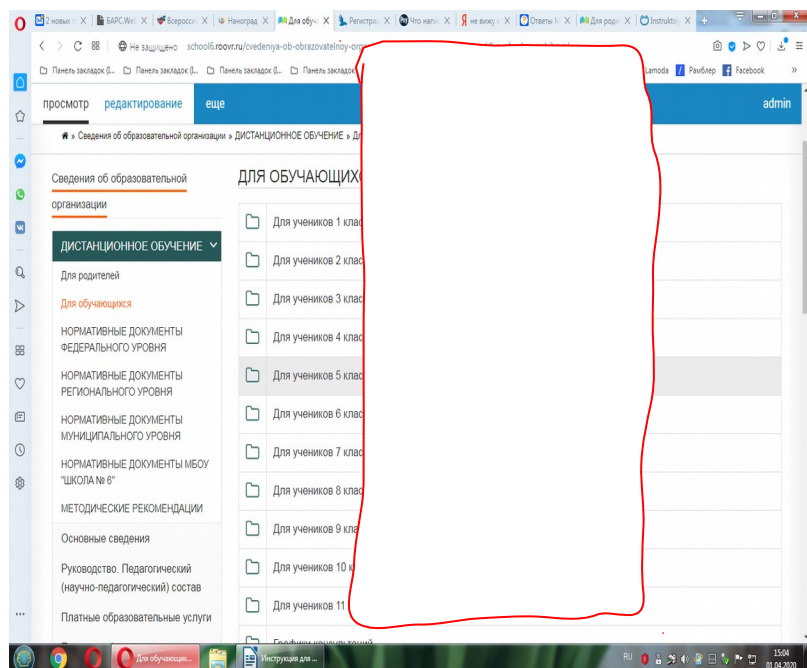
2 новых | БАРС.Web | Всеросси | Наноград | Для обуч | Регистра | Что напи | не вижу | Ответы | Для роди | Instrukts

Не защищено school6.roovr.ru/svedeniya-ob-obrazovatelnoy-org

Панель закладок (I... Панель закладок (I... Панель закладок (I... Панель закладок Lamoda Рамблер Facebook

просмотр редактирование еще admin

» Сведения об образовательной организации » ДИСТАНЦИОННОЕ ОБУЧЕНИЕ » Дл

Сведения об образовательной организации

ДИСТАНЦИОННОЕ ОБУЧЕНИЕ

Для родителей

Для обучающихся

НОРМАТИВНЫЕ ДОКУМЕНТЫ ФЕДЕРАЛЬНОГО УРОВНЯ

НОРМАТИВНЫЕ ДОКУМЕНТЫ РЕГИОНАЛЬНОГО УРОВНЯ

НОРМАТИВНЫЕ ДОКУМЕНТЫ МУНИЦИПАЛЬНОГО УРОВНЯ

НОРМАТИВНЫЕ ДОКУМЕНТЫ МБОУ "ШКОЛА № 6"

МЕТОДИЧЕСКИЕ РЕКОМЕНДАЦИИ

Основные сведения

Руководство. Педагогический (научно-педагогический) состав

Платные образовательные услуги

ДЛЯ ОБУЧАЮЩИХС

Для учеников 1 клас

Для учеников 2 клас

Для учеников 3 клас

Для учеников 4 клас

Для учеников 5 клас

Для учеников 6 клас

Для учеников 7 клас

Для учеников 8 клас

Для учеников 9 кла

Для учеников 10 к

Для учеников 11

Для обучающих... Инструкция для ...

RU 15:04 01.04.2020